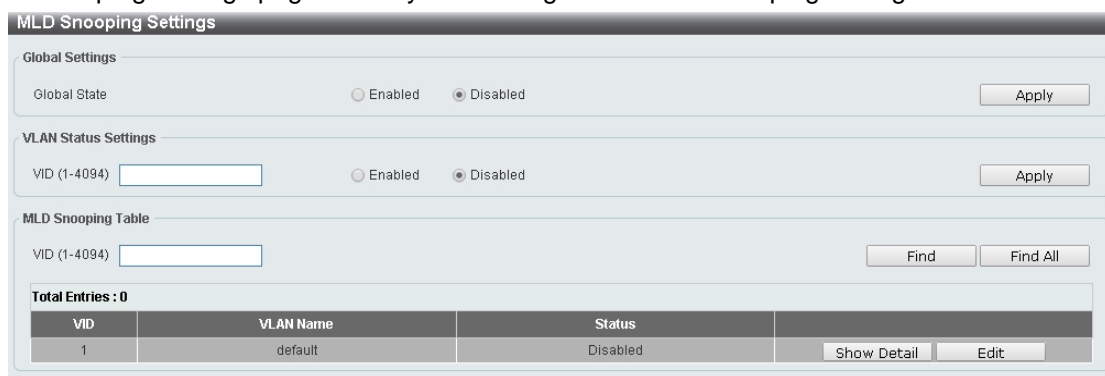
MLD Snooping Settings

Global Settings

Global State Enabled Disabled Apply

VLAN Status Settings

VID (1-4094) Enabled Disabled Apply

MLD Snooping Table

VID (1-4094) Find Find All

Total Entries : 0

| VID | VLAN Name | Status | |
|---|---|---|---|
| 1 | default | Disabled | Show Detail Edit |